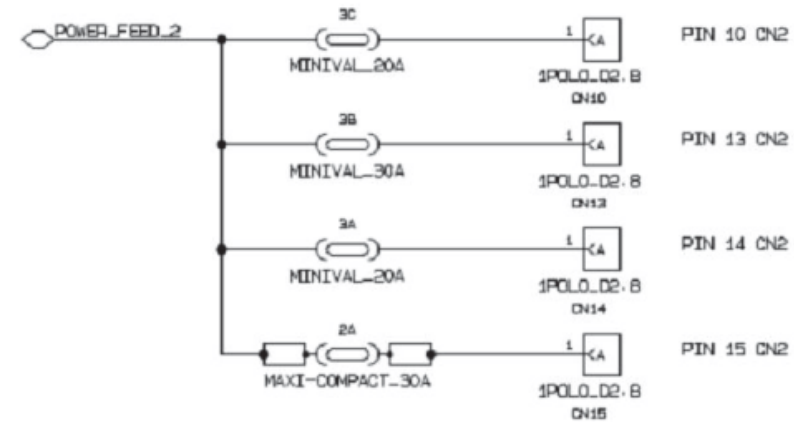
POWER_FEED_2

3C
MINIVAL_20A
1
<A
1POLO_D2.8
CN10
PIN 10 CN2

3B
MINIVAL_30A
1
<A
1POLO_D2.8
CN13
PIN 13 CN2

3A
MINIVAL_20A
1
<A
1POLO_D2.8
CN14
PIN 14 CN2

2A
MAXI-COMPACT_30A
1
<A
1POLO_D2.8
CN15
PIN 15 CN2